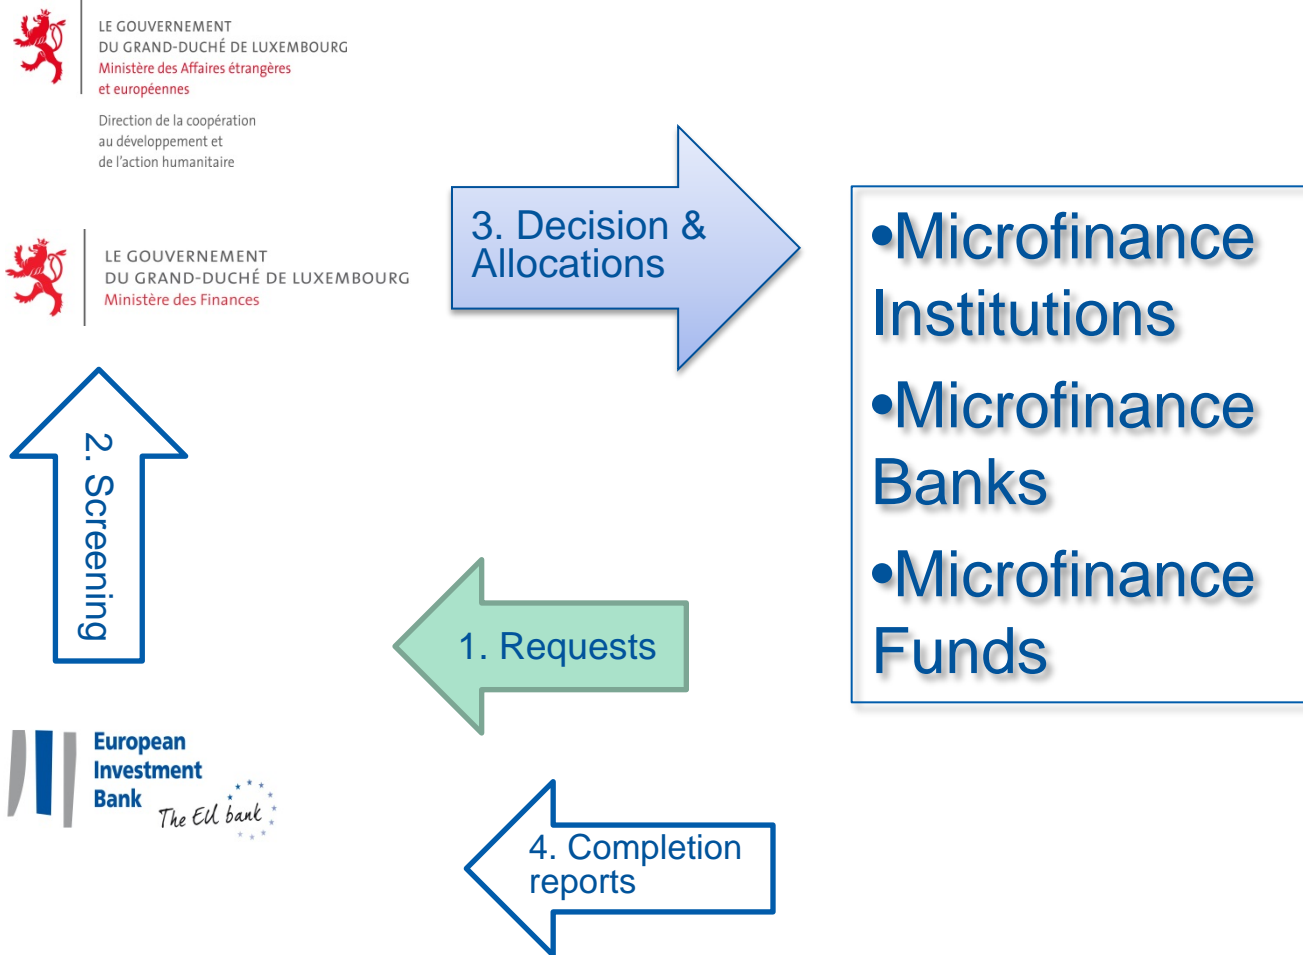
LE GOUVERNEMENT
DU GRAND-DUCHÉ DE LUXEMBOURG
Ministère des Affaires étrangères et européennes

Direction de la coopération au développement et de l'action humanitaire

LE GOUVERNEMENT
DU GRAND-DUCHÉ DE LUXEMBOURG
Ministère des Finances

3. Decision & Allocations

•Microfinance Institutions
•Microfinance Banks
•Microfinance Funds

2. Screening

1. Requests

European Investment Bank
The EU bank

4. Completion reports